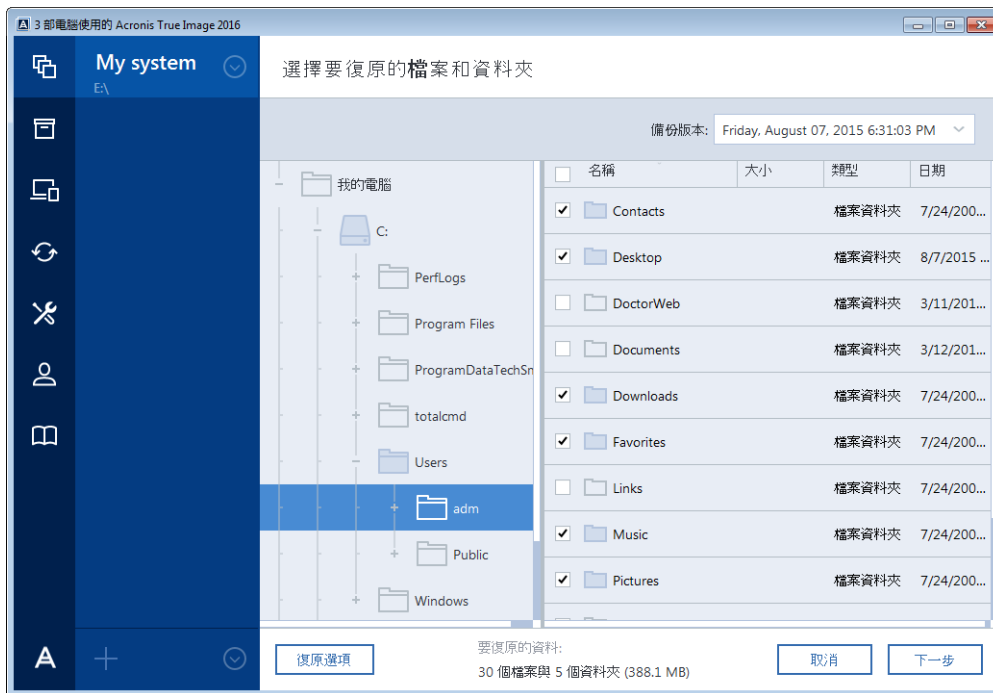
3 部電腦使用的 Acronis True Image 2016

My system
E:\

選擇要復原的檔案和資料夾

備份版本: Friday, August 07, 2015 6:31:03 PM

我的電腦
C:
PerfLogs
Program Files
ProgramDataTechSn
totalcmd
Users
adm
Public
Windows

| | 名稱 | 大小 | 類型 | 日期 |
|---|---|---|---|---|
| ☑ | Contacts | | 檔案資料夾 | 7/24/200... |
| ☑ | Desktop | | 檔案資料夾 | 8/7/2015 ... |
| ☐ | DoctorWeb | | 檔案資料夾 | 3/11/201... |
| ☐ | Documents | | 檔案資料夾 | 3/12/201... |
| ☑ | Downloads | | 檔案資料夾 | 7/24/200... |
| ☑ | Favorites | | 檔案資料夾 | 7/24/200... |
| ☐ | Links | | 檔案資料夾 | 7/24/200... |
| ☑ | Music | | 檔案資料夾 | 7/24/200... |
| ☑ | Pictures | | 檔案資料夾 | 7/24/200... |

復原選項

要復原的資料:
30 個檔案與 5 個資料夾 (388.1 MB)

取消
下一步